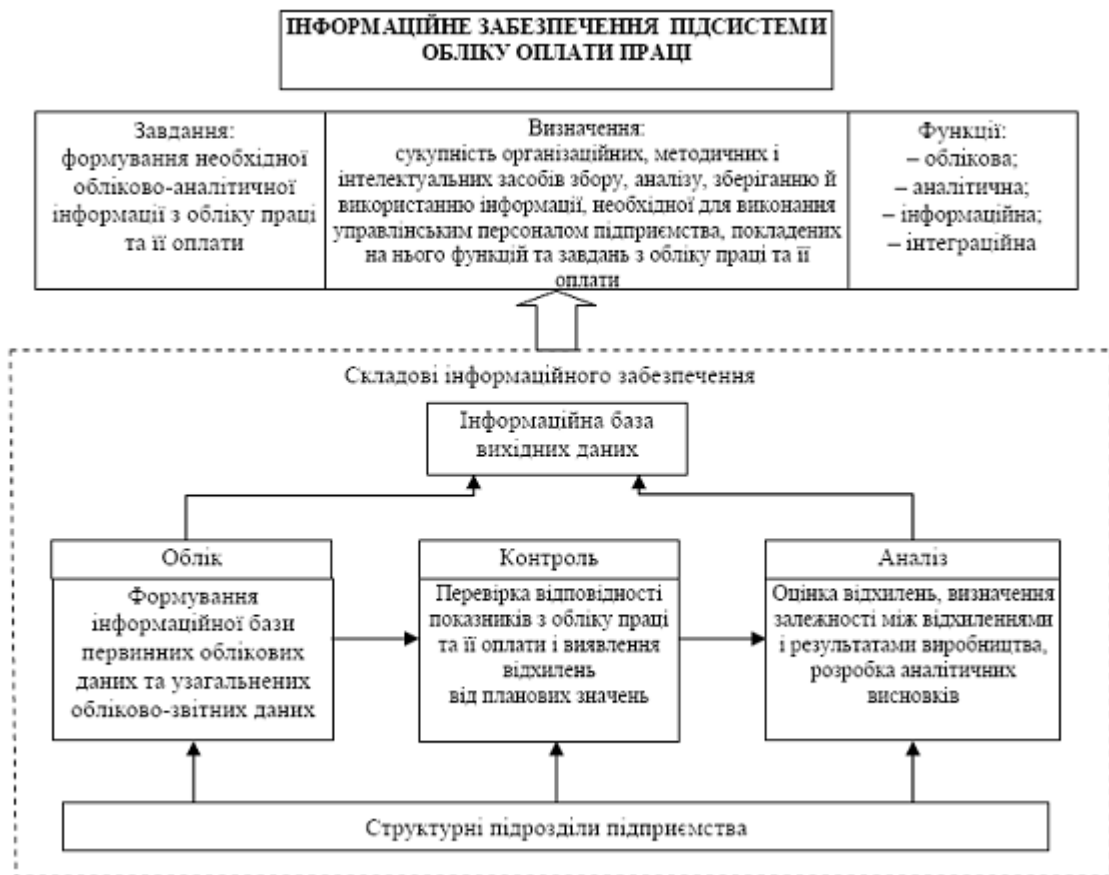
ІНФОРМАЦІЙНЕ ЗАБЕЗПЕЧЕННЯ ПІДСИСТЕМИ ОБЛІКУ ОПЛАТИ ПРАЦІ

Завдання: формування необхідної обліково-аналітичної інформації з обліку праці та її оплати

Визначення: сукупність організаційних, методичних і інтелектуальних засобів збору, аналізу, зберіганню й використанню інформації, необхідної для виконання управлінським персоналом підприємства, покладених на нього функцій та завдань з обліку праці та її оплати

Функції:
– облікова;
– аналітична;
– інформаційна;
– інтеграційна

Складові інформаційного забезпечення

Інформаційна база вихідних даних

Облік

Формування інформаційної бази первинних облікових даних та узагальнених обліково-звітних даних

Контроль

Перевірка відповідності показників з обліку праці та її оплати і виявлення відхилень від планових значень

Аналіз

Оцінка відхилень, визначення залежності між відхиленнями і результатами виробництва, розробка аналітичних висновків

Структурні підрозділи підприємства